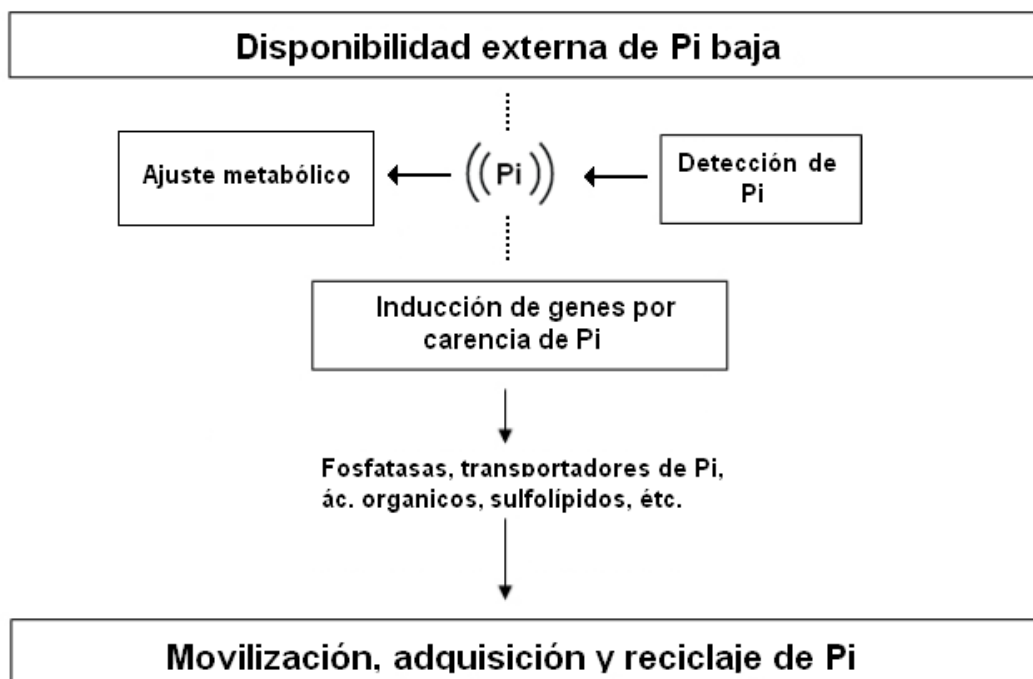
Disponibilidad externa de Pi baja

Ajuste metabólico

Pi

Detección de Pi

Inducción de genes por carencia de Pi

Fosfatasas, transportadores de Pi, ác. organicos, sulfolípidos, étc.

Movilización, adquisición y reciclaje de Pi